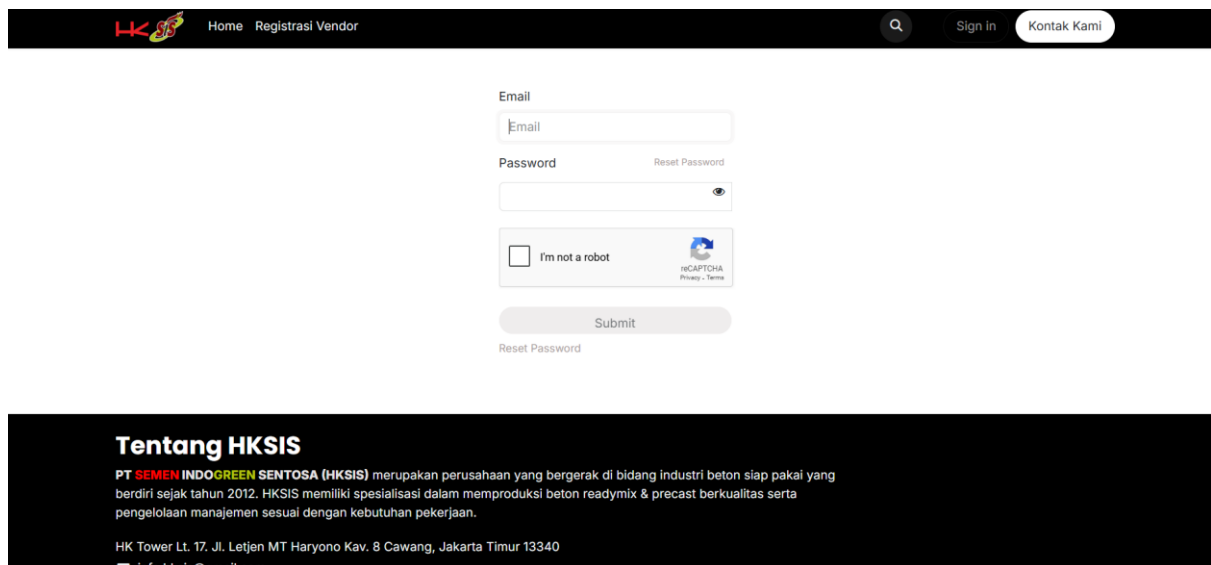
HK SIS

Home Registrasi Vendor

Sign in Kontak Kami

Email

Email

Password Reset Password

I'm not a robot

reCAPTCHA
Privacy - Terms

Submit

Reset Password

Tentang HKSIS

PT SEMEN INDOGREEN SENTOSA (HKSIS) merupakan perusahaan yang bergerak di bidang industri beton siap pakai yang berdiri sejak tahun 2012. HKSIS memiliki spesialisasi dalam memproduksi beton readymix & precast berkualitas serta pengelolaan manajemen sesuai dengan kebutuhan pekerjaan.

HK Tower Lt. 17. Jl. Letjen MT Haryono Kav. 8 Cawang, Jakarta Timur 13340

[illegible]